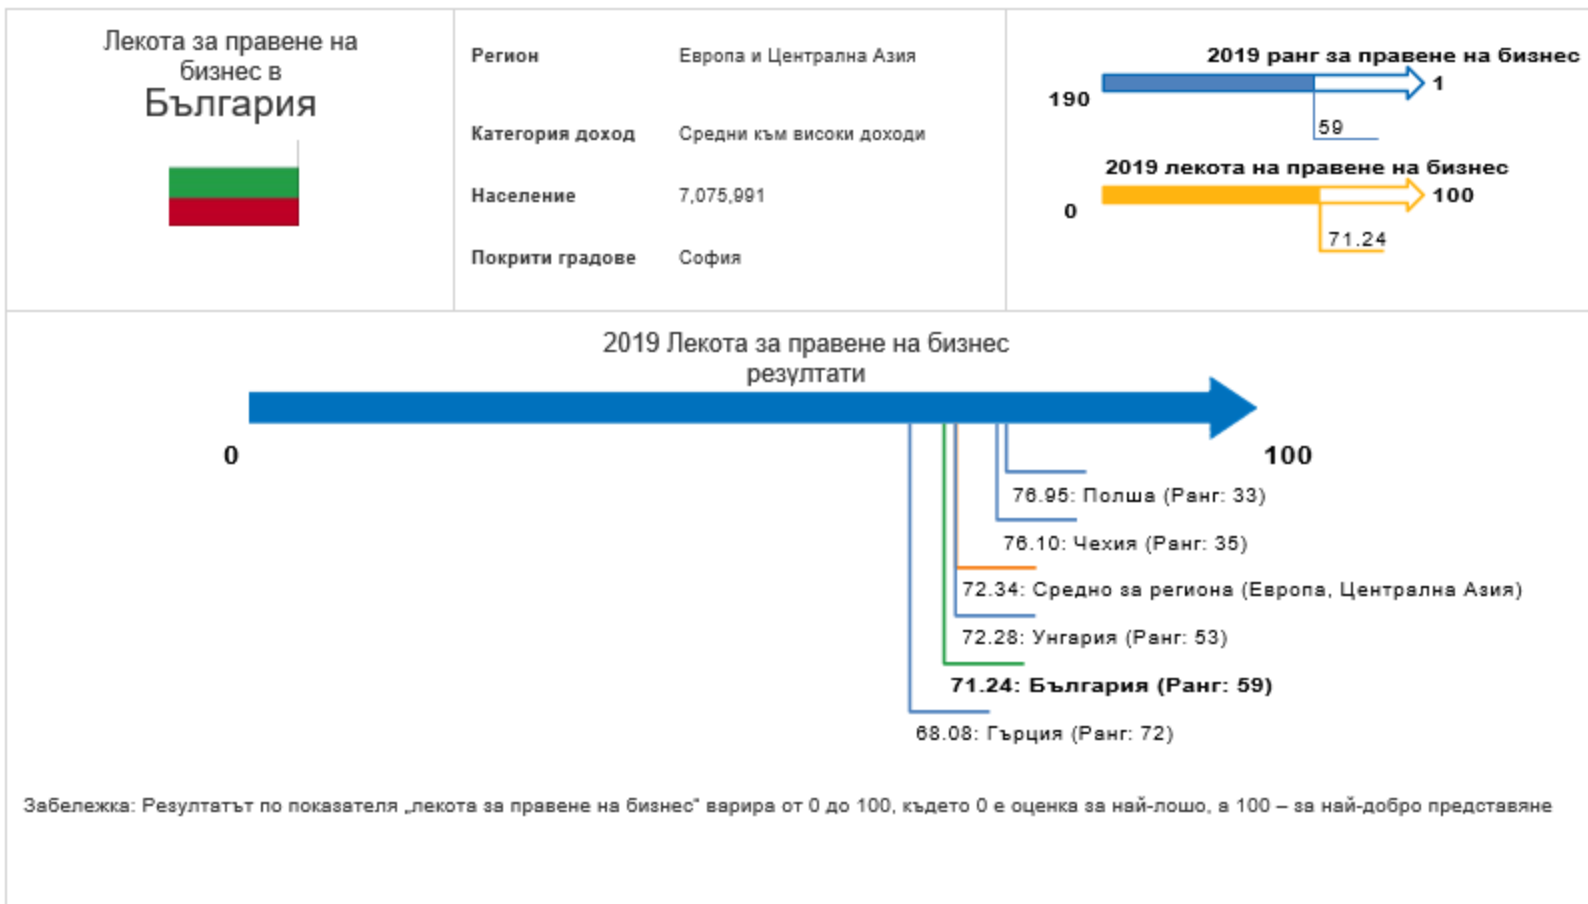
Лекота за правене на бизнес в
България

| Регион | Европа и Централна Азия |
|---|---|
| Категория доход | Средни към високи доходи |
| Население | 7,075,991 |
| Покрити градове | София |

2019 ранг за правене на бизнес
190
1
59

2019 лекота на правене на бизнес
0
100
71.24

2019 Лекота за правене на бизнес резултати

0
100

76.95: Полша (Ранг: 33)
76.10: Чехия (Ранг: 35)
72.34: Средно за региона (Европа, Централна Азия)
72.28: Унгария (Ранг: 53)
71.24: България (Ранг: 59)
68.08: Гърция (Ранг: 72)

Забележка: Резултатът по показателя „лекота за правене на бизнес" варира от 0 до 100, където 0 е оценка за най-лошо, а 100 – за най-добро представяне